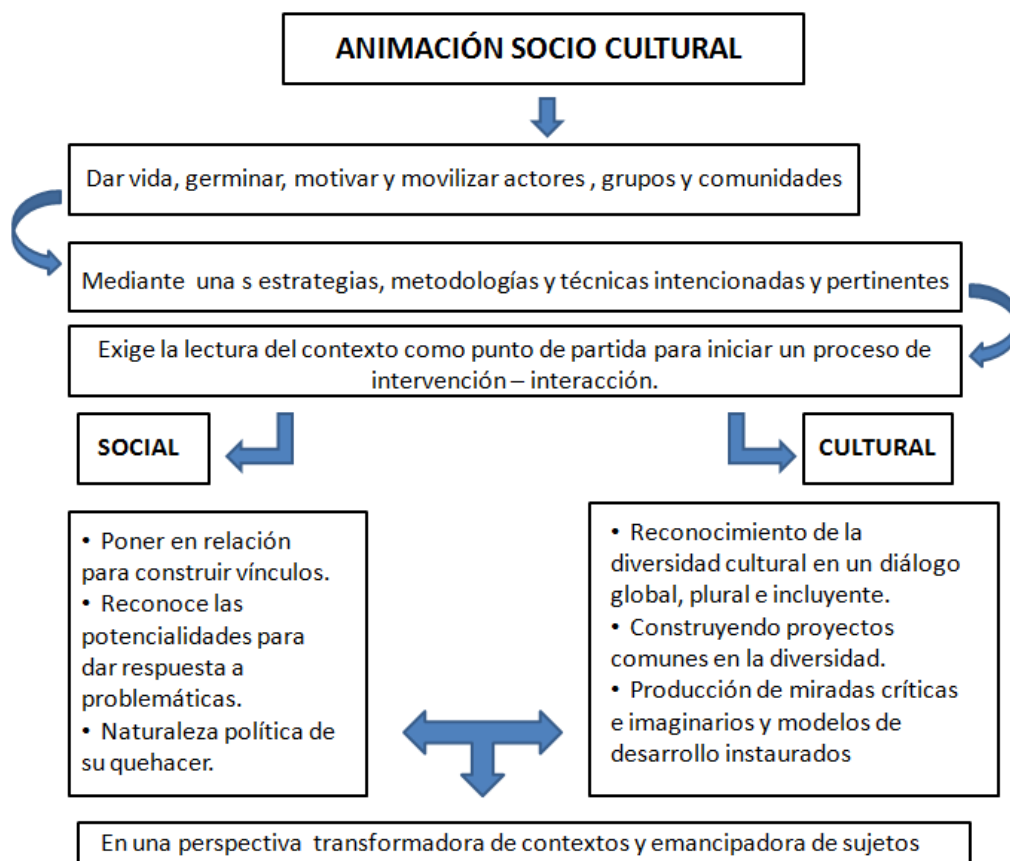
ANIMACIÓN SOCIO CULTURAL

Dar vida, germinar, motivar y movilizar actores , grupos y comunidades

Mediante una s estrategias, metodologías y técnicas intencionadas y pertinentes

Exige la lectura del contexto como punto de partida para iniciar un proceso de intervención – interacción.

SOCIAL

CULTURAL

• Poner en relación para construir vínculos.
• Reconoce las potencialidades para dar respuesta a problemáticas.
• Naturaleza política de su quehacer.

• Reconocimiento de la diversidad cultural en un diálogo global, plural e incluyente.
• Construyendo proyectos comunes en la diversidad.
• Producción de miradas críticas e imaginarios y modelos de desarrollo instaurados

En una perspectiva transformadora de contextos y emancipadora de sujetos